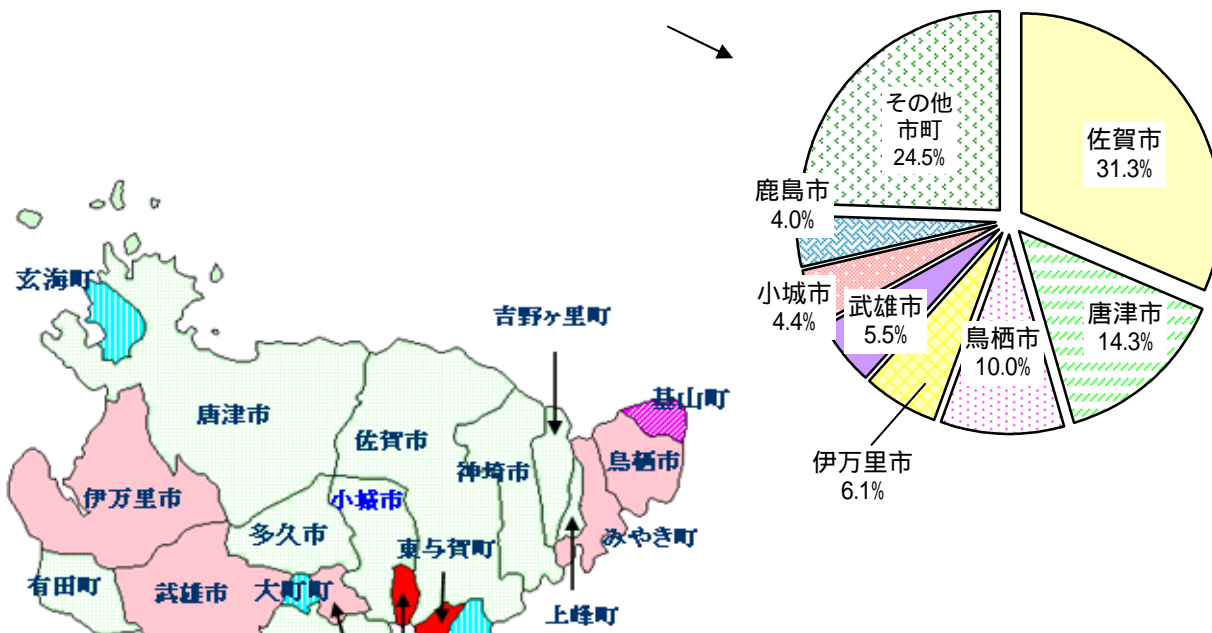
その他
市町
24.5%

佐賀市
31.3%

鹿島市
4.0%

小城市
4.4%

武雄市
5.5%

鳥栖市
10.0%

唐津市
14.3%

伊万里市
6.1%

玄海町

吉野ヶ里町

基山町

唐津市

佐賀市

神埼市

鳥栖市

伊万里市

小城市

多久市

東与賀町

みやき町

有田町

武雄市

大町町

上峰町